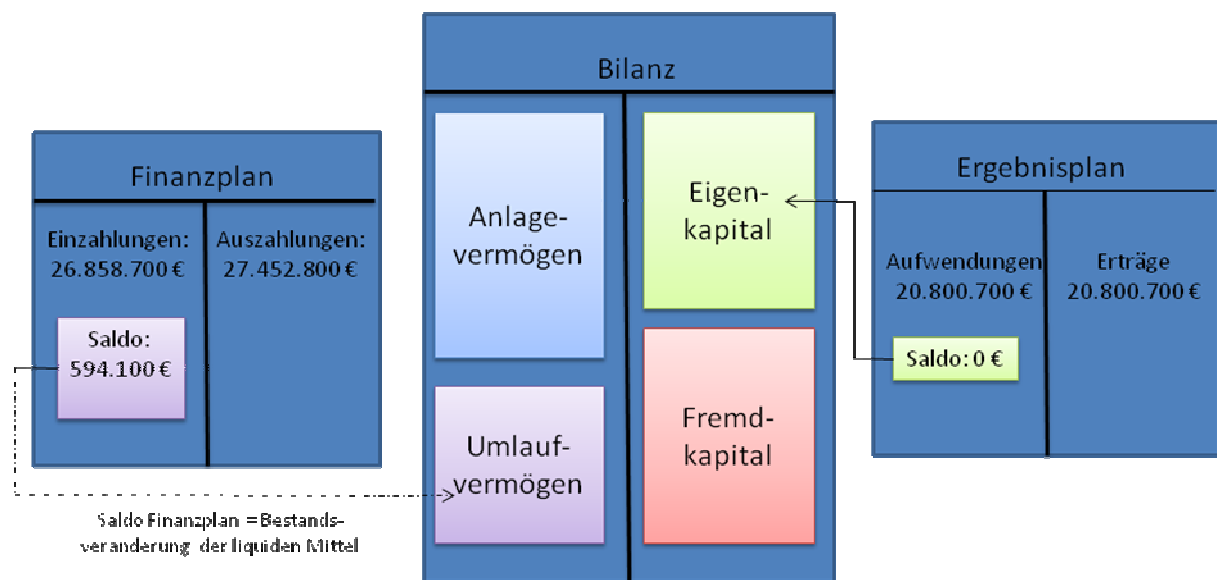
Bilanz

Finanzplan

Einzahlungen: 26.858.700 €

Auszahlungen: 27.452.800 €

Saldo: 594.100 €

Anlagevermögen

Umlaufvermögen

Eigenkapital

Fremdkapital

Ergebnisplan

Aufwendungen 20.800.700 €

Erträge 20.800.700 €

Saldo: 0 €

Saldo Finanzplan = Bestandsveranderung der liquiden Mittel